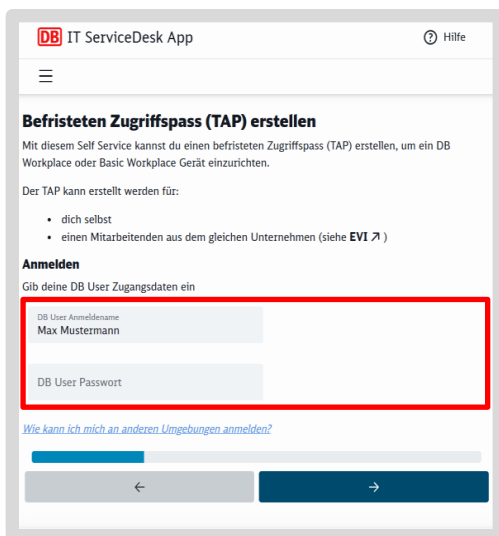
DB IT ServiceDesk App

Hilfe

Befristeten Zugriffspass (TAP) erstellen

Mit diesem Self Service kannst du einen befristeten Zugriffspass (TAP) erstellen, um ein DB Workplace oder Basic Workplace Gerät einzurichten.

Der TAP kann erstellt werden für:

- dich selbst
- einen Mitarbeitenden aus dem gleichen Unternehmen (siehe EVI ↗ )

Anmelden

Gib deine DB User Zugangsdaten ein

DB User Anmeldename
Max Mustermann

DB User Passwort

Wie kann ich mich an anderen Umgebungen anmelden?

←

→